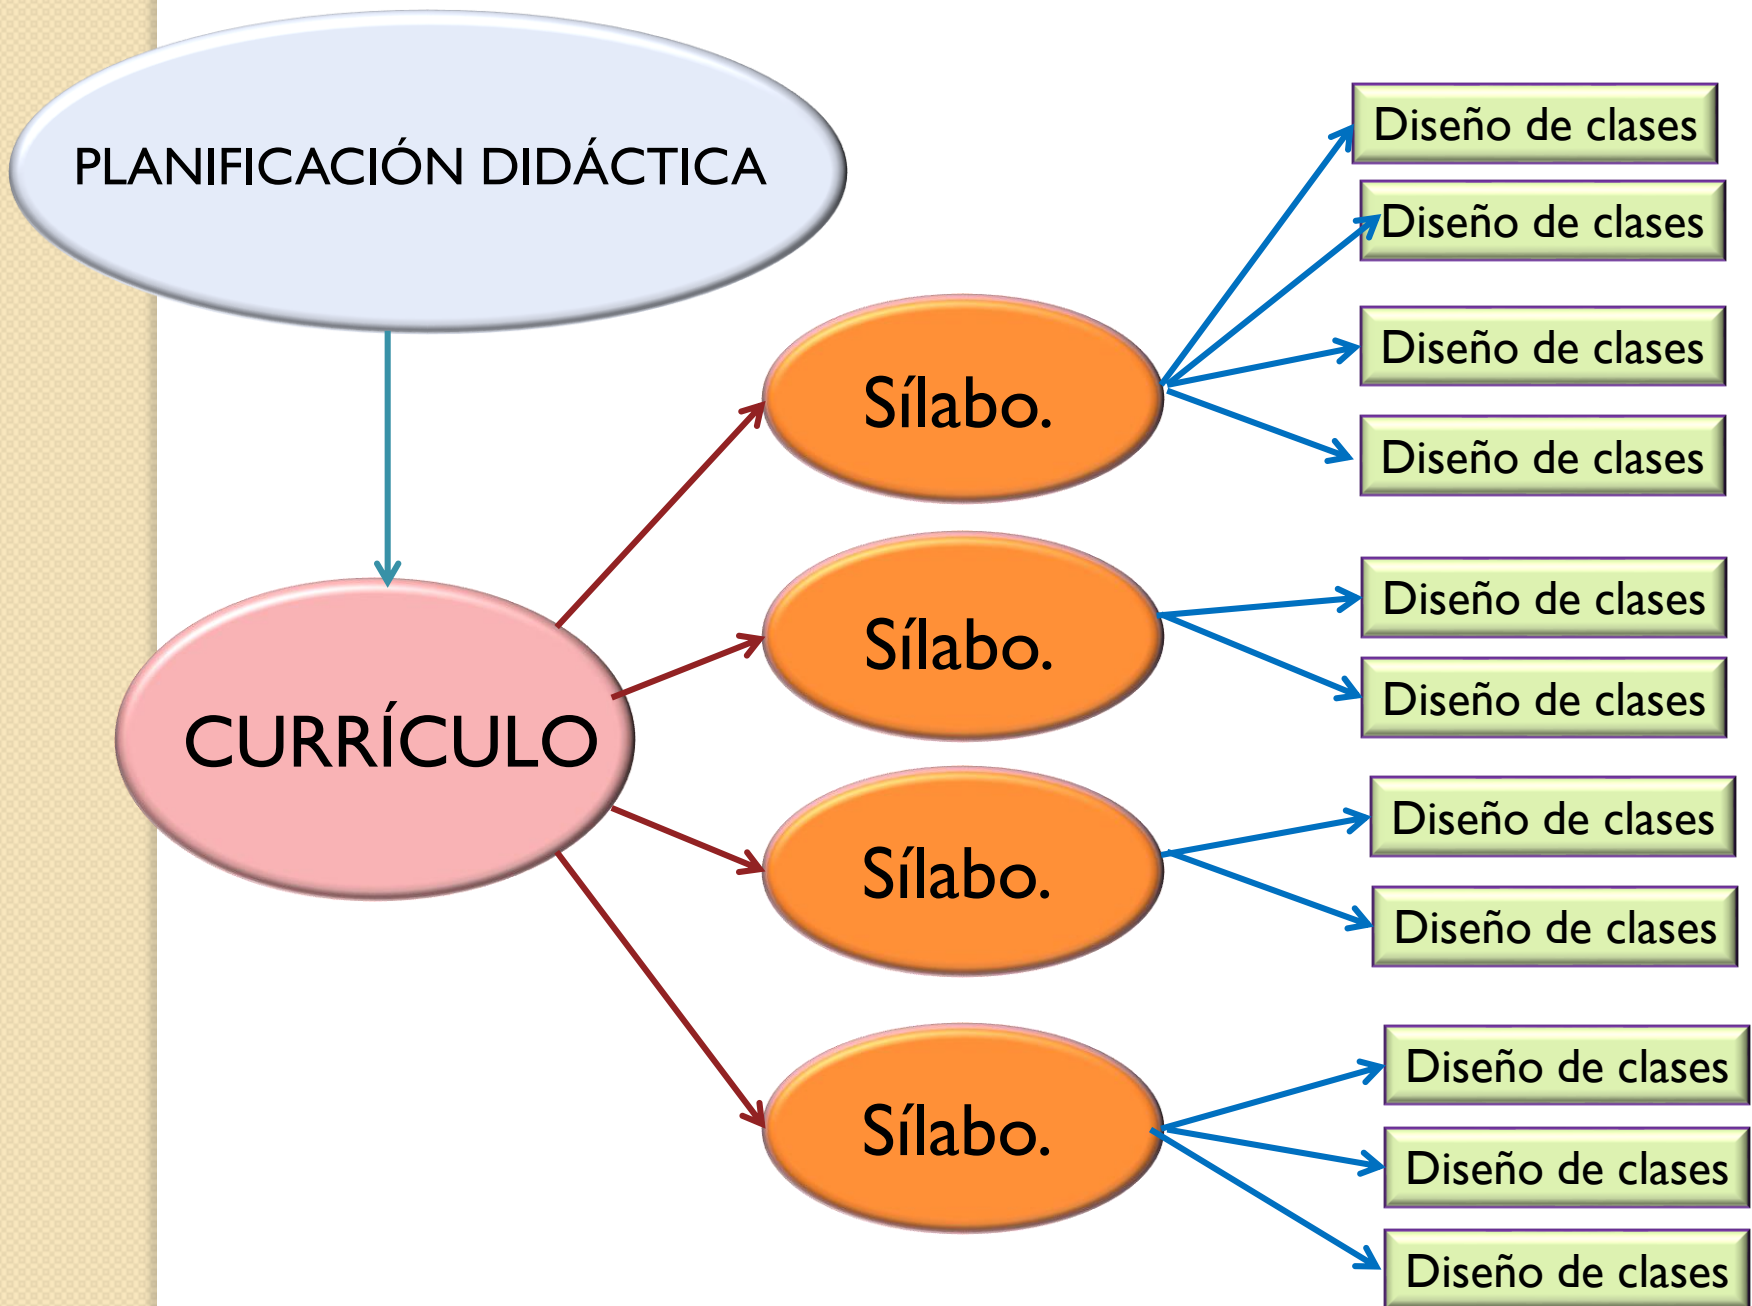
PLANIFICACIÓN DIDÁCTICA

CURRÍCULO

Sílabo.

Diseño de clases

Diseño de clases

Diseño de clases

Diseño de clases

Sílabo.

Diseño de clases

Diseño de clases

Sílabo.

Diseño de clases

Diseño de clases

Sílabo.

Diseño de clases

Diseño de clases

Diseño de clases